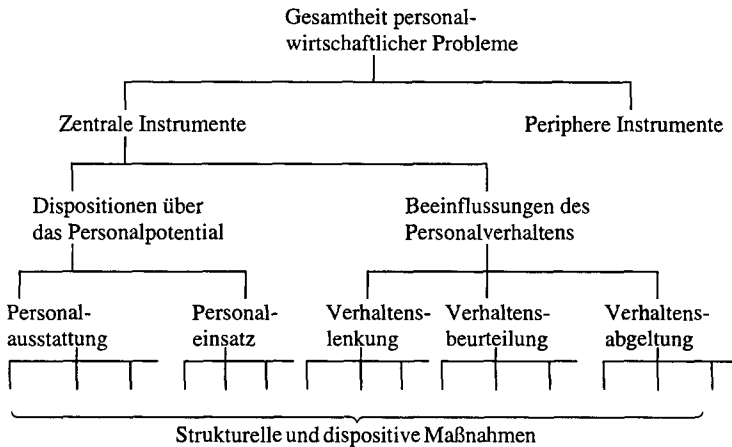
Gesamtheit personalwirtschaftlicher Probleme

Zentrale Instrumente

Periphere Instrumente

Dispositionen über das Personalpotential

Beeinflussungen des Personalverhaltens

Personalausstattung

Personaleinsatz

Verhaltenslenkung

Verhaltensbeurteilung

Verhaltensabgeltung

Strukturelle und dispositive Maßnahmen